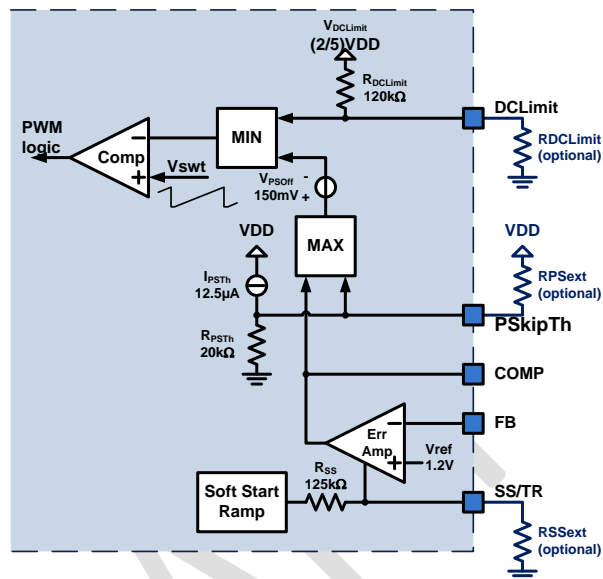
$V_{DCLimit}$
(2/5)VDD
$R_{DCLimit}$
120kΩ
DCLimit
RDCLimit
(optional)
PWM
logic
Comp
MIN
Vswt
$V_{PSOff}$
150mV
VDD
MAX
VDD
$I_{PSTh}$
12.5μA
RPSext
(optional)
$R_{PSTh}$
20kΩ
PSkipTh
COMP
Err
Amp
FB
Vref
1.2V
$R_{SS}$
125kΩ
Soft Start
Ramp
SS/TR
RSSext
(optional)